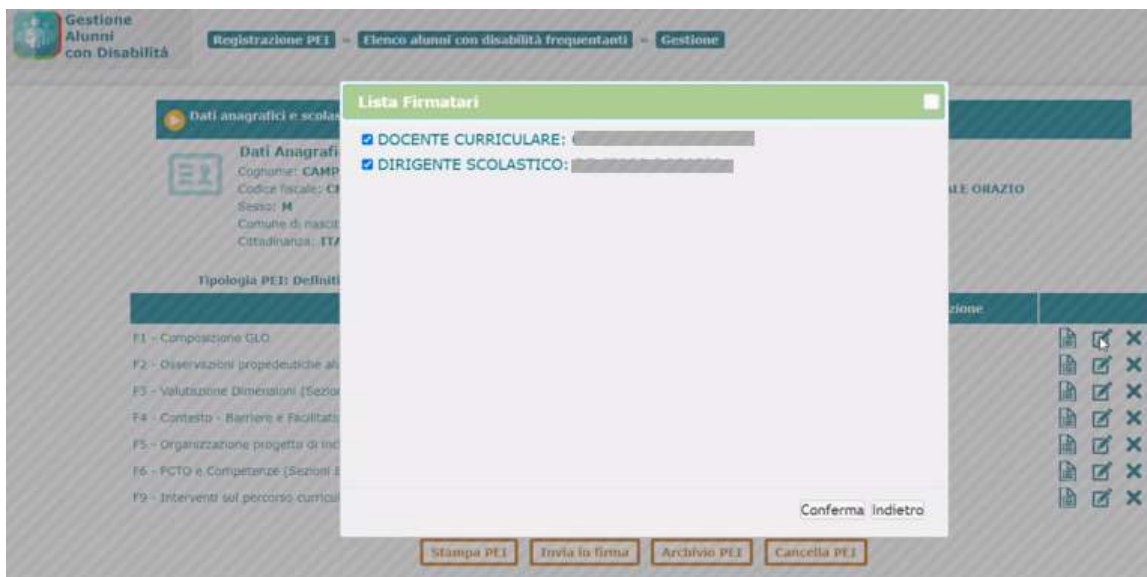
Gestione Alunni con Disabilità

Registrazione PEI » Elenco alunni con disabilità frequentanti » Gestione

Dati anagrafici e scolas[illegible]

Dati Anagrafi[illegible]
Cognome: CAMP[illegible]
Codice fiscale: C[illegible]
Sesso: M
Comune di nascit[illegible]
Cittadinanza: IT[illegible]

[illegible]ALE ORAZIO

Tipologia PEI: Definiti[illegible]

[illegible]zione

F1 - Composizione GLO
F2 - Osservazioni propedeutiche al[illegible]
F3 - Valutazione Dimensioni (Sezio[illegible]
F4 - Contesto - Barriere e Facilitat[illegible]
F5 - Organizzazione progetto di inc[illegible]
F6 - PCTO e Competenze (Sezioni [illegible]
F9 - Interventi sul percorso curricul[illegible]

Lista Firmatari

DOCENTE CURRICULARE: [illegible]
DIRIGENTE SCOLASTICO: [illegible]

Conferma Indietro

Stampa PEI Invia in firma Archivio PEI Cancella PEI